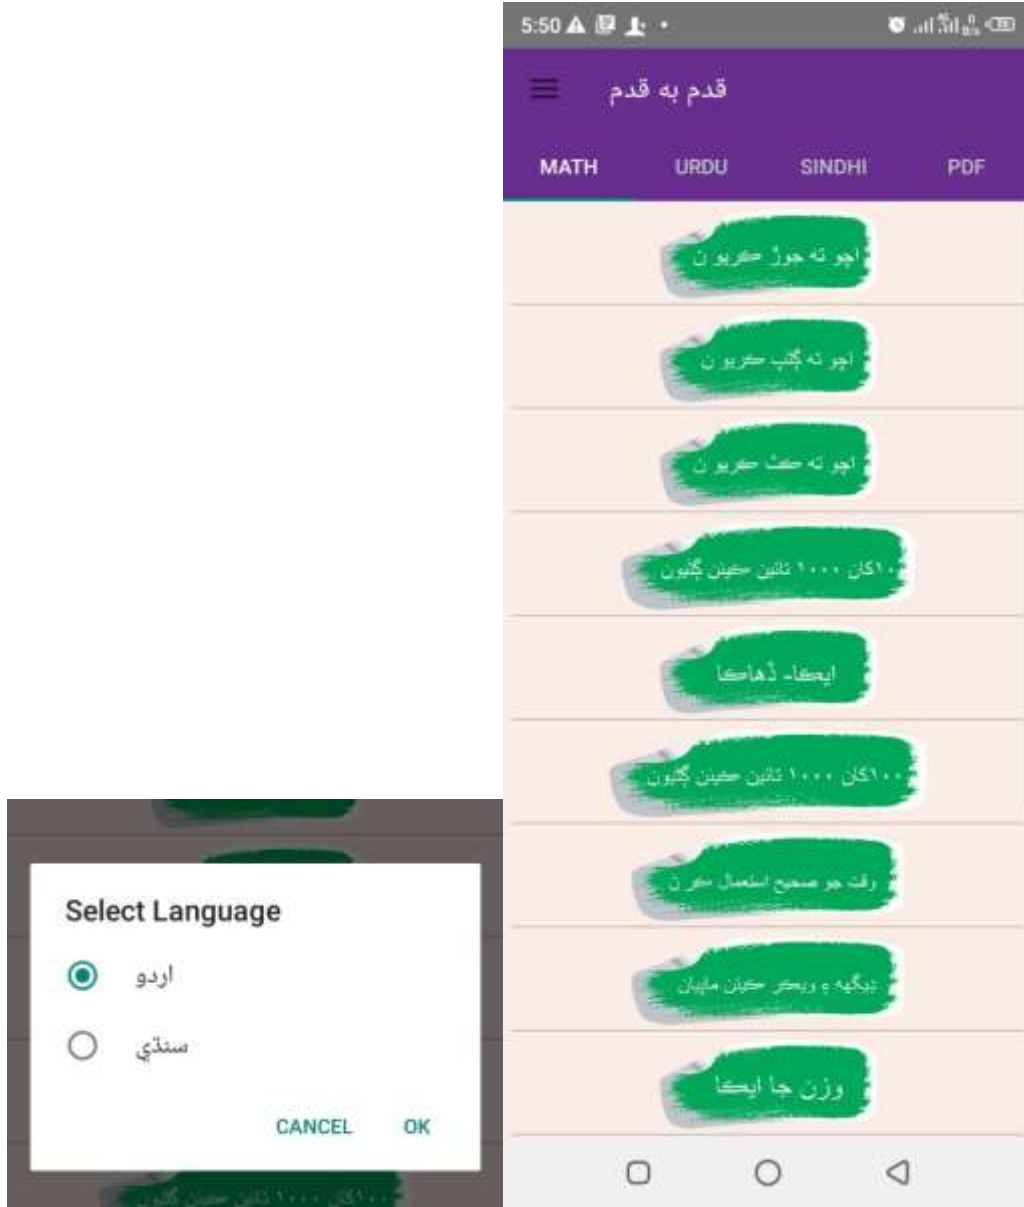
5:50

قدم به قدم

MATH URDU SINDHI PDF

اچو ته جوڙ ڪريو ن

اچو ته ڪٽ ڪريو ن

اچو ته ضرب ڪريو ن

١٠کان ١٠٠٠ تائين ڳڻيون

ايڪا- ڏهاڪا

١٠٠کان ١٠٠٠ تائين ڳڻيون

وقت جو صحيح استعمال ڪريو ن

ڊيگهه ۽ ويڪر ڪيئن ماپيون

وزن جا ايڪا

Select Language

اردو

سنڌي

CANCEL OK

١٠٠کان ١٠٠٠ تائين ڳڻيون